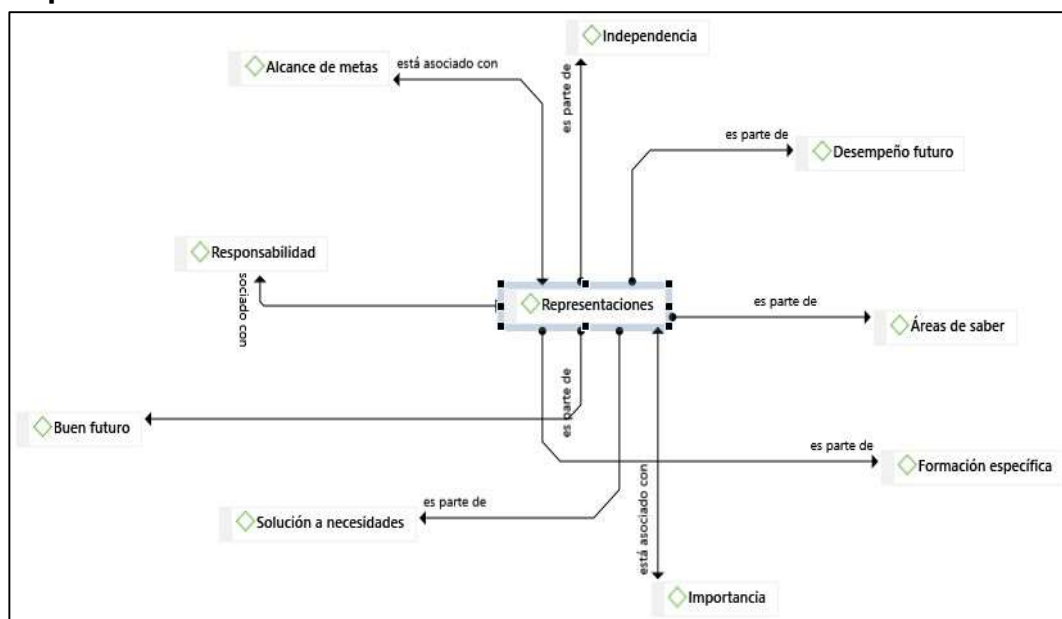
Independencia

Alcance de metas

está asociado con

es parte de

es parte de

Desempeño futuro

Responsabilidad

sociado con

Representaciones

es parte de

Áreas de saber

es parte de

Buen futuro

es parte de

Formación específica

está asociado con

es parte de

Solución a necesidades

Importancia